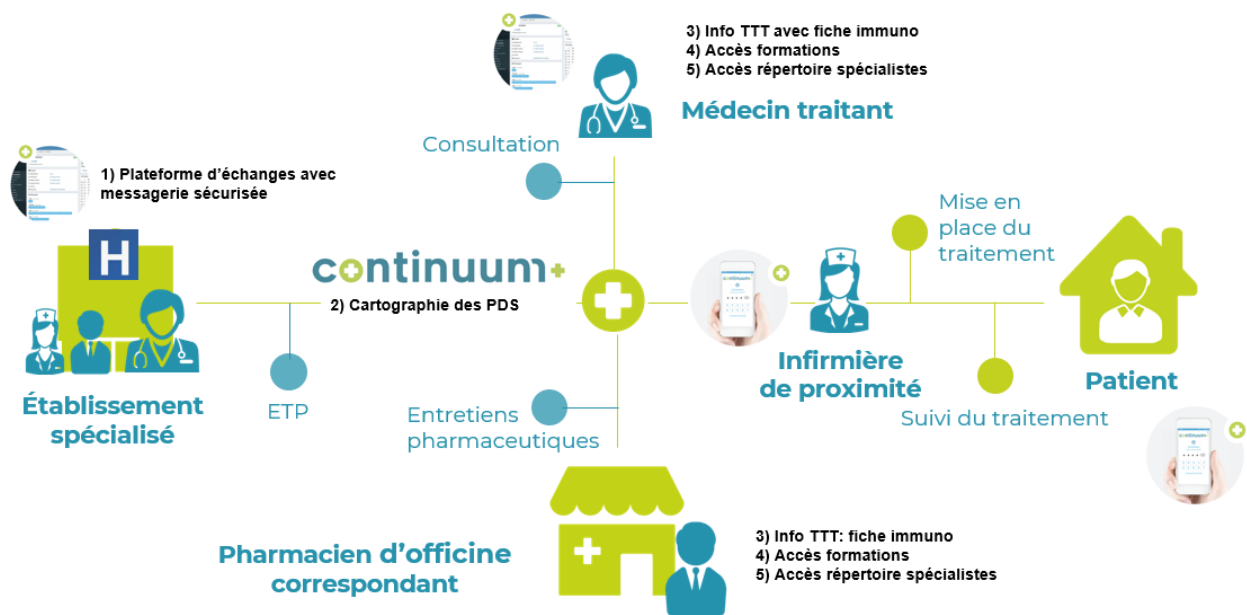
3) Info TTT avec fiche immuno
4) Accès formations
5) Accès répertoire spécialistes

Médecin traitant

Consultation

1) Plateforme d'échanges avec messagerie sécurisée

H

continuum+

2) Cartographie des PDS

Mise en place du traitement

Établissement spécialisé

ETP

Infirmière de proximité

Patient

Suivi du traitement

Entretiens pharmaceutiques

Pharmacien d'officine correspondant

3) Info TTT: fiche immuno
4) Accès formations
5) Accès répertoire spécialistes